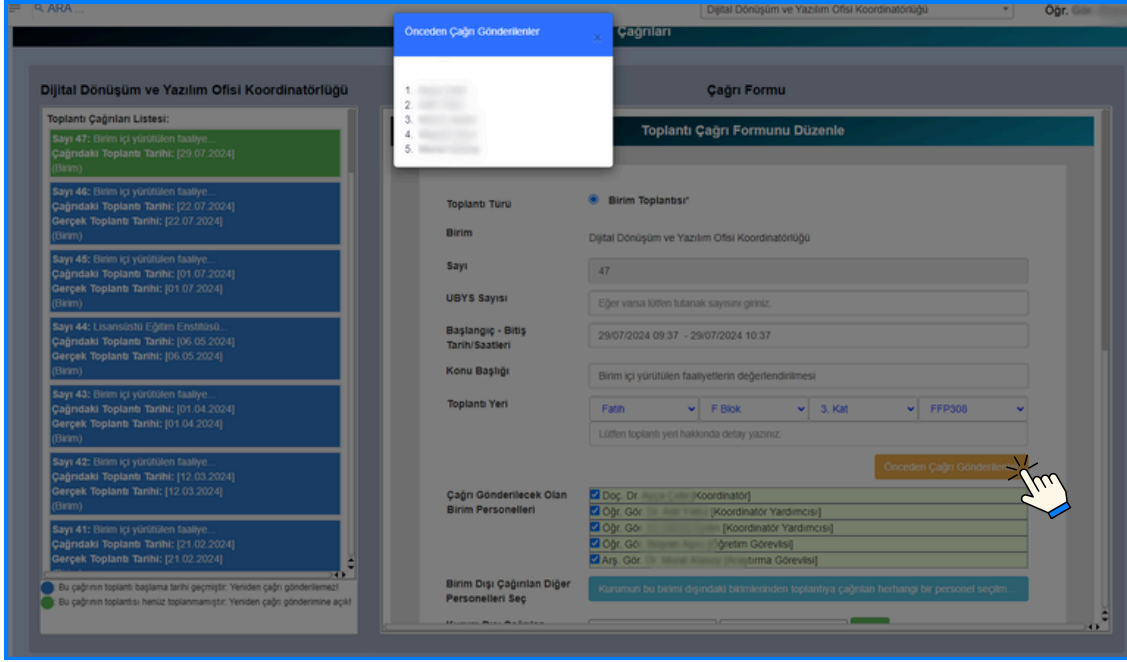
ARA ...

Dijital Dönüşüm ve Yazılım Ofisi Koordinatörlüğü

Öğr. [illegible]

Önceden Çağrı Gönderilenler

×

1. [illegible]
2. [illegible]
3. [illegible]
4. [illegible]
5. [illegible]

Çağrıları

Dijital Dönüşüm ve Yazılım Ofisi Koordinatörlüğü

Toplantı Çağrıları Listesi:

Sayı 47: Birim içi yürütülen faaliye...
Çağrıdaki Toplantı Tarihi: [29.07.2024]
(Birim)

Sayı 46: Birim içi yürütülen faaliye...
Çağrıdaki Toplantı Tarihi: [22.07.2024]
Gerçek Toplantı Tarihi: [22.07.2024]
(Birim)

Sayı 45: Birim içi yürütülen faaliye...
Çağrıdaki Toplantı Tarihi: [01.07.2024]
Gerçek Toplantı Tarihi: [01.07.2024]
(Birim)

Sayı 44: Lisansüstü Eğitim Enstitüsü...
Çağrıdaki Toplantı Tarihi: [06.05.2024]
Gerçek Toplantı Tarihi: [06.05.2024]
(Birim)

Sayı 43: Birim içi yürütülen faaliye...
Çağrıdaki Toplantı Tarihi: [01.04.2024]
Gerçek Toplantı Tarihi: [01.04.2024]
(Birim)

Sayı 42: Birim içi yürütülen faaliye...
Çağrıdaki Toplantı Tarihi: [12.03.2024]
Gerçek Toplantı Tarihi: [12.03.2024]
(Birim)

Sayı 41: Birim içi yürütülen faaliye...
Çağrıdaki Toplantı Tarihi: [21.02.2024]
Gerçek Toplantı Tarihi: [21.02.2024]

Bu çağrının toplantı başlama tarihi geçmiştir. Yeniden çağrı gönderilemez!
Bu çağrının toplantısı henüz toplanmamıştır. Yeniden çağrı gönderimine açık!

Çağrı Formu

Toplantı Çağrı Formunu Düzenle

Toplantı Türü
Birim Toplantısı*

Birim
Dijital Dönüşüm ve Yazılım Ofisi Koordinatörlüğü

Sayı
47

UBYS Sayısı
Eğer varsa lütfen tutanak sayısını giriniz.

Başlangıç - Bitiş Tarih/Saatleri
29/07/2024 09:37 - 29/07/2024 10:37

Konu Başlığı
Birim içi yürütülen faaliyetlerin değerlendirilmesi

Toplantı Yeri
Fatih
F Blok
3. Kat
FFP308
Lütfen toplantı yeri hakkında detay yazınız.

Önceden Çağrı Gönderilen

Çağrı Gönderilecek Olan Birim Personelleri
Doç. Dr. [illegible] [Koordinatör]
Öğr. Gör. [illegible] [Koordinatör Yardımcısı]
Öğr. Gör. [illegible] [Koordinatör Yardımcısı]
Öğr. Gör. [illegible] [Öğretim Görevlisi]
Arş. Gör. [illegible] [Araştırma Görevlisi]

Birim Dışı Çağrılan Diğer Personelleri Seç
Kurumun bu birimi dışındaki birimlerinden toplantıya çağrılan herhangi bir personel seçilm...